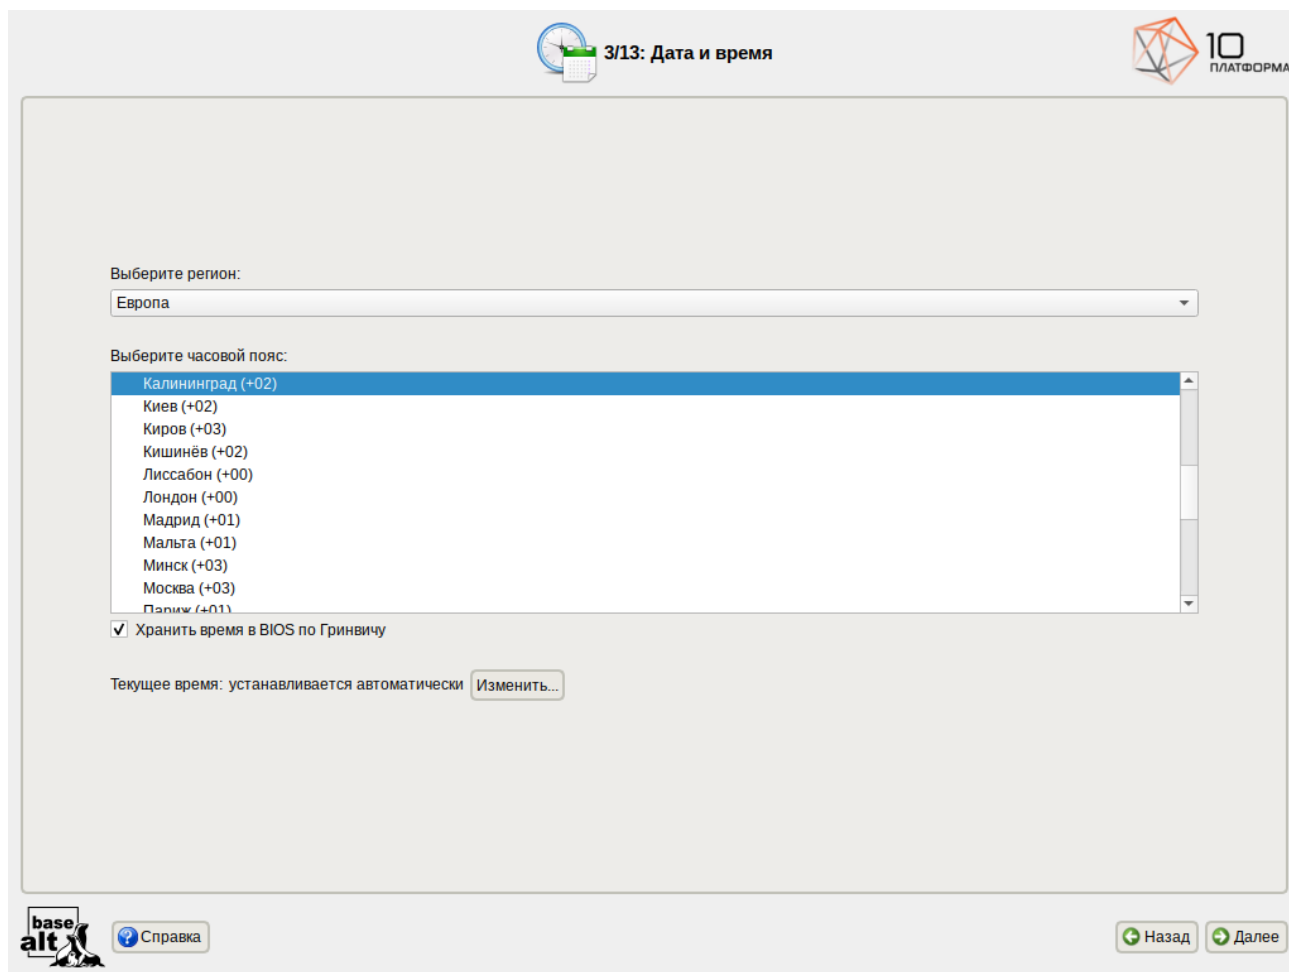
3/13: Дата и время

10 ПЛАТФОРМА

Выберите регион:

Европа

Выберите часовой пояс:

Калининград (+02)
Киев (+02)
Киров (+03)
Кишинёв (+02)
Лиссабон (+00)
Лондон (+00)
Мадрид (+01)
Мальта (+01)
Минск (+03)
Москва (+03)
Париж (+01)

Хранить время в BIOS по Гринвичу

Текущее время: устанавливается автоматически Изменить...

base alt

Справка

Назад Далее